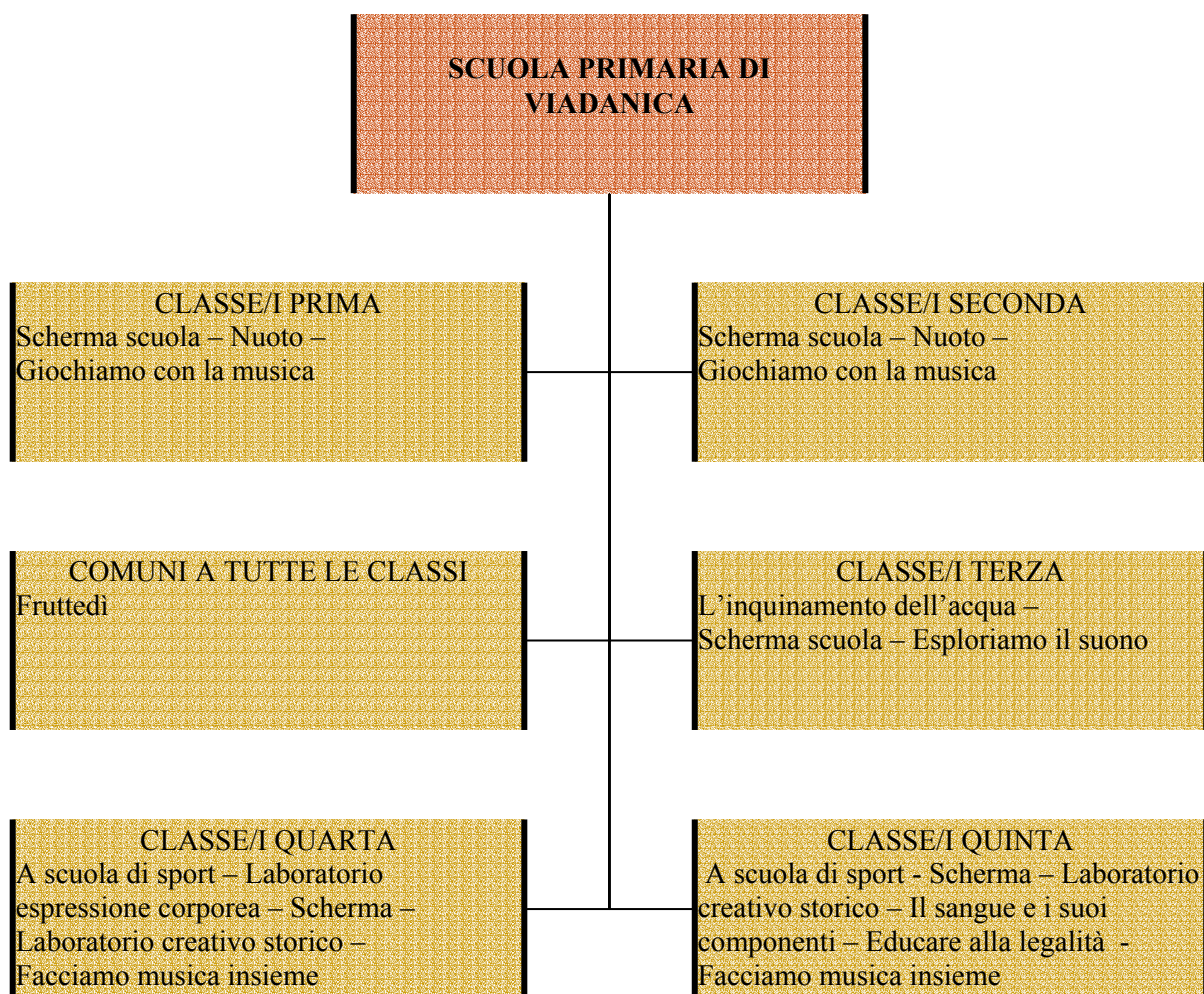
SCUOLA PRIMARIA DI VIADANICA

CLASSE/I PRIMA
Scherma scuola – Nuoto – Giochiamo con la musica

CLASSE/I SECONDA
Scherma scuola – Nuoto – Giochiamo con la musica

COMUNI A TUTTE LE CLASSI
Fruttedì

CLASSE/I TERZA
L'inquinamento dell'acqua – Scherma scuola – Esploriamo il suono

CLASSE/I QUARTA
A scuola di sport – Laboratorio espressione corporea – Scherma – Laboratorio creativo storico – Facciamo musica insieme

CLASSE/I QUINTA
A scuola di sport - Scherma – Laboratorio creativo storico – Il sangue e i suoi componenti – Educare alla legalità - Facciamo musica insieme